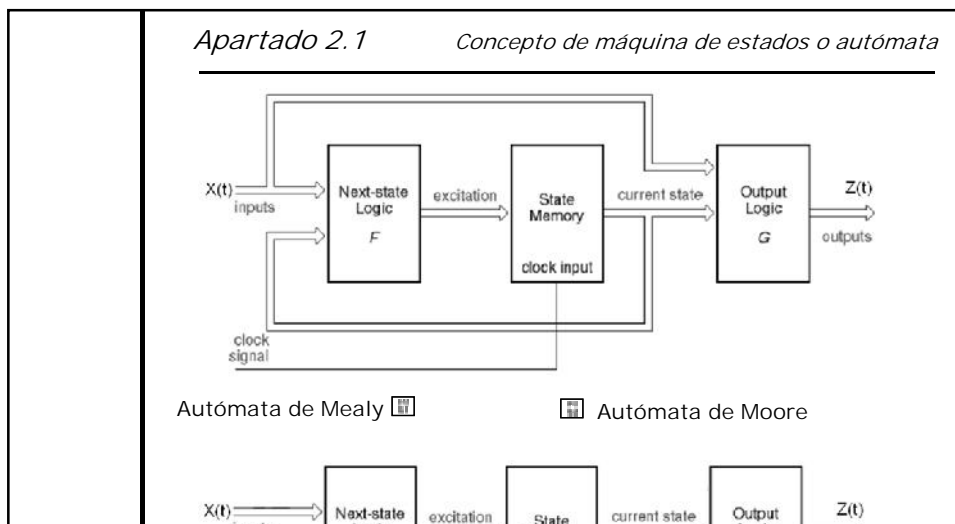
Apartado 2.1 Concepto de máquina de estados o autómata

X(t) inputs
Next-state Logic F
excitation
State Memory
clock input
current state
Output Logic G
Z(t) outputs
clock signal

Autómata de Mealy

Autómata de Moore

X(t)
Next-state
excitation
State
current state
Output
Z(t)